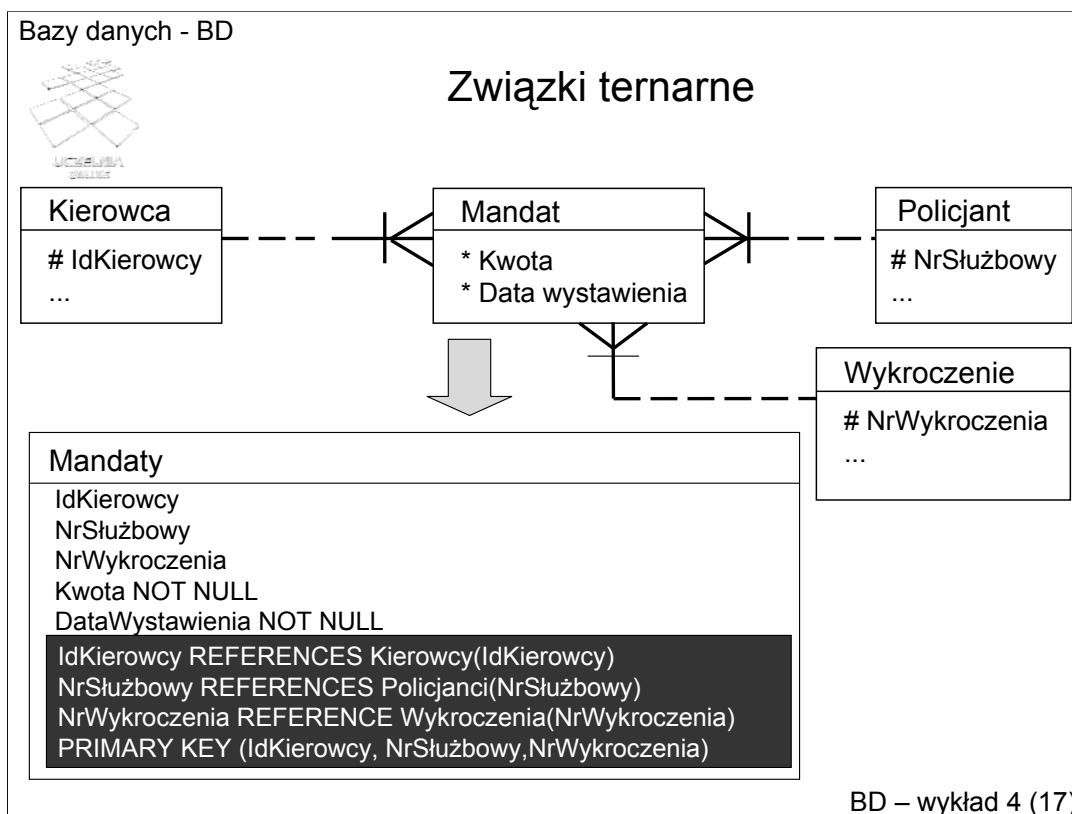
Bazy danych - BD

UCZELNIA

Związki ternarne

Kierowca
# IdKierowcy
...

Mandat
* Kwota
* Data wystawienia

Policjant
# NrSłużbowy
...

Wykroczenie
# NrWykroczenia
...

Mandaty
IdKierowcy
NrSłużbowy
NrWykroczenia
Kwota NOT NULL
DataWystawienia NOT NULL
IdKierowcy REFERENCES Kierowcy(IdKierowcy)
NrSłużbowy REFERENCES Policjanci(NrSłużbowy)
NrWykroczenia REFERENCE Wykroczenia(NrWykroczenia)
PRIMARY KEY (IdKierowcy, NrSłużbowy,NrWykroczenia)

BD – wykład 4 (17)